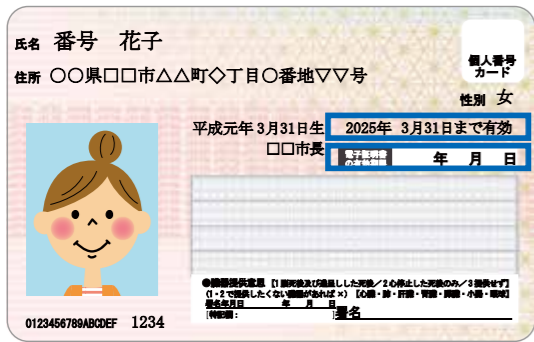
氏名　番号　花子

住所　〇〇県□□市△△町◇丁目〇番地▽▽号

個人番号カード

性別　女

平成元年 3月31日生　2025年　3月31日まで有効

□□市長　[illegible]　年　月　日

●臓器提供意思 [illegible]

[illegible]

署名年月日　年　月　日

[特記欄]　署名

0123456789ABCDEF　1234